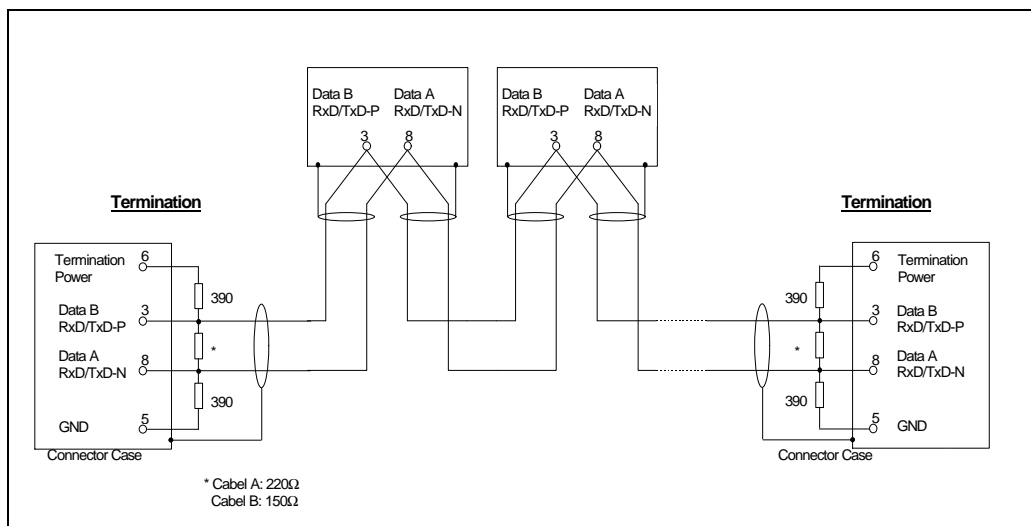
Data B
RxD/TxD-P

Data A
RxD/TxD-N

3 8

Data B
RxD/TxD-P

Data A
RxD/TxD-N

3 8

Termination

Termination

Termination Power 6

Data B RxD/TxD-P 3

Data A RxD/TxD-N 8

GND 5

390

*

390

Connector Case

6 Termination Power

3 Data B RxD/TxD-P

8 Data A RxD/TxD-N

5 GND

390

*

390

Connector Case

* Cabel A: 220Ω
Cabel B: 150Ω